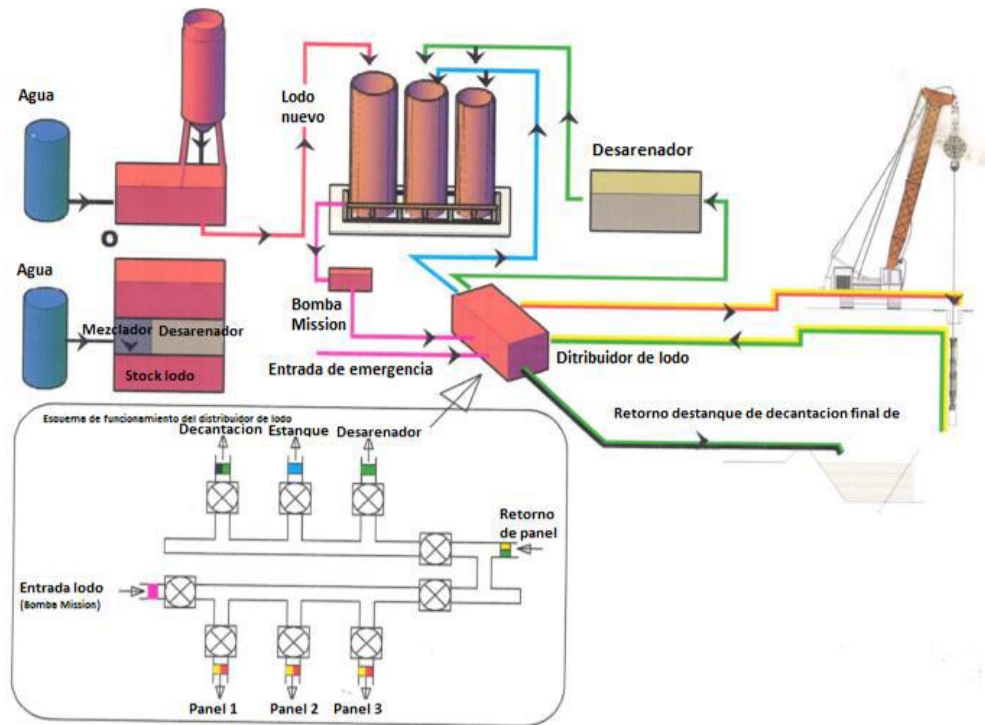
Agua

O

Lodo nuevo

Desarenador

Agua

Mezclador

Desarenador

Stock lodo

Bomba Mission

Entrada de emergencia

Ditribuidor de lodo

Retorno destanque de decantacion final de

Esquema de funcionamiento del distribuidor de lodo

Decantacion

Estanque

Desarenador

Retorno de panel

Entrada lodo (Bomba Mission)

Panel 1

Panel 2

Panel 3